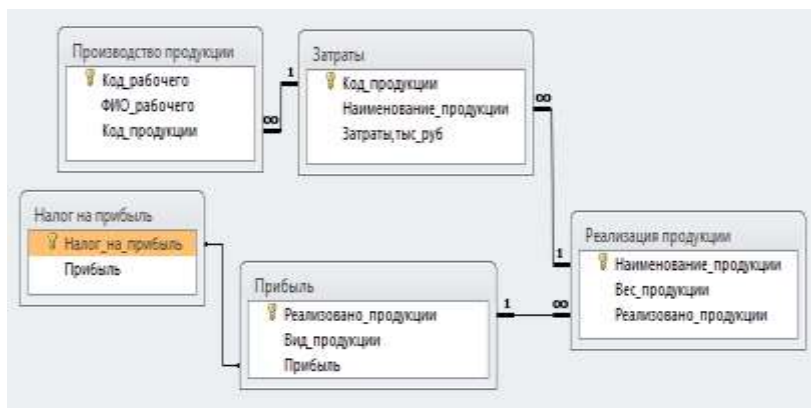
Производство продукции
Код_рабочего
ФИО_рабочего
Код_продукции

1
∞

Затраты
Код_продукции
Наименование_продукции
Затраты,тыс_руб

∞

Налог на прибыль
Налог_на_прибыль
Прибыль

1

Реализация продукции
Наименование_продукции
Вес_продукции
Реализовано_продукции

Прибыль
Реализовано_продукции
Вид_продукции
Прибыль

1
∞